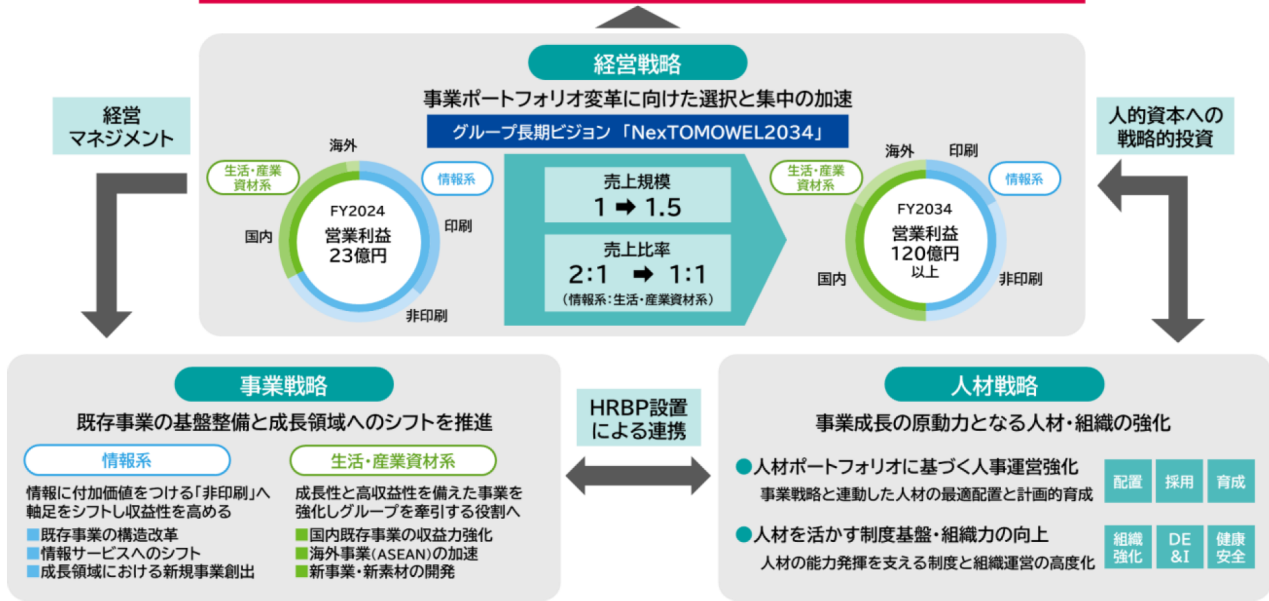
経営戦略

事業ポートフォリオ変革に向けた選択と集中の加速

グループ長期ビジョン「NexTOMOWEL2034」

経営マネジメント

人的資本への戦略的投資

海外
生活・産業資材系
情報系
FY2024
営業利益
23億円
国内
印刷
非印刷

売上規模
1 ➡ 1.5

売上比率
2:1 ➡ 1:1
（情報系：生活・産業資材系）

海外
印刷
生活・産業資材系
情報系
FY2034
営業利益
120億円
以上
国内
非印刷

事業戦略

既存事業の基盤整備と成長領域へのシフトを推進

情報系

情報に付加価値をつける「非印刷」へ軸足をシフトし収益性を高める

■既存事業の構造改革
■情報サービスへのシフト
■成長領域における新規事業創出

生活・産業資材系

成長性と高収益性を備えた事業を強化しグループを牽引する役割へ

■国内既存事業の収益力強化
■海外事業（ASEAN）の加速
■新事業・新素材の開発

HRBP設置による連携

人材戦略

事業成長の原動力となる人材・組織の強化

●人材ポートフォリオに基づく人事運営強化
事業戦略と連動した人材の最適配置と計画的育成

配置
採用
育成

●人材を活かす制度基盤・組織力の向上
人材の能力発揮を支える制度と組織運営の高度化

組織強化
DE&I
健康安全